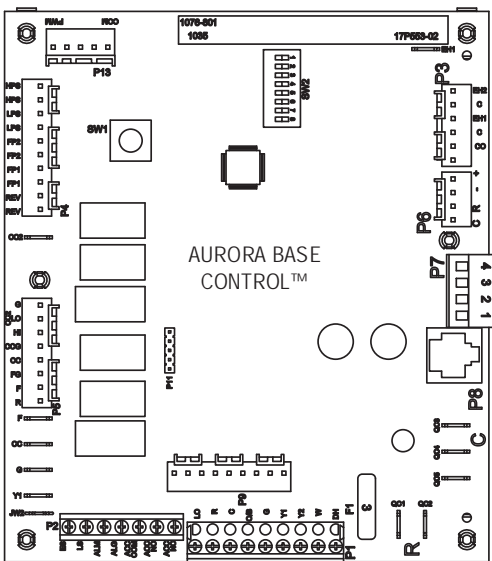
RVAd RCO
P13
1076-001
1035
17P553-02
EH1
SW2
P3
EH2
C
EH1
C
CO
HPS
HPS
LPS
LPS
FP2
FP2
FP1
FP1
REV
REV
P4
SW1
P6
C
R
-
+
CO2
AURORA BASE CONTROL™
P7
4
3
2
1
G
LO
HI
CC2
CC
FG
F
R
P5
P11
P8
F
CC
G
Y1
JW3
P9
CC3
CC4
CC5
C
P2
P1
LO
R
C
O/B
G
Y1
Y2
W
DH
F1
3
CO1
CO2
R